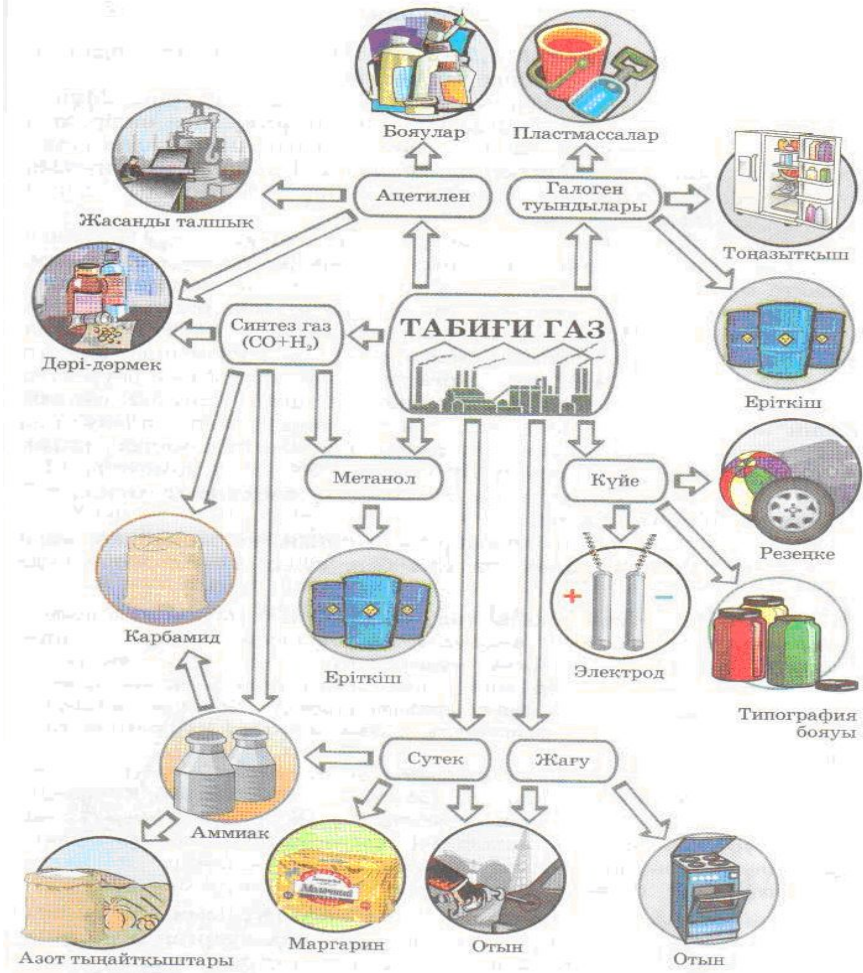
ТАБИҒИ ГАЗ

Бояулар

Пластмассалар

Ацетилен

Галоген туындылары

Жасанды талшық

Тоңазытқыш

Дәрі-дәрмек

Синтез газ ($CO+H_2$)

Еріткіш

Метанол

Күйе

Резеңке

Карбамид

Еріткіш

Электрод

Типография бояуы

Сутек

Жағу

Аммиак

Азот тыңайтқыштары

Маргарин

Отын

Отын